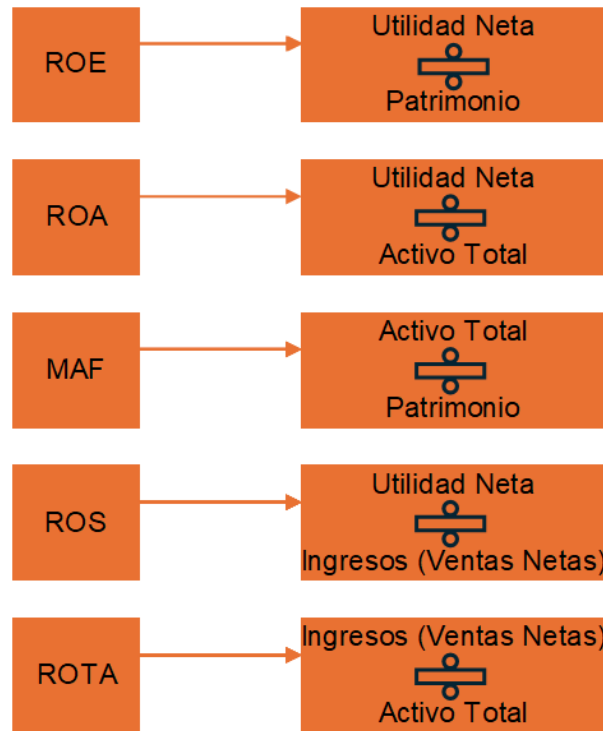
ROE

Utilidad Neta
$\div$
Patrimonio

ROA

Utilidad Neta
$\div$
Activo Total

MAF

Activo Total
$\div$
Patrimonio

ROS

Utilidad Neta
$\div$
Ingresos (Ventas Netas)

ROTA

Ingresos (Ventas Netas)
$\div$
Activo Total